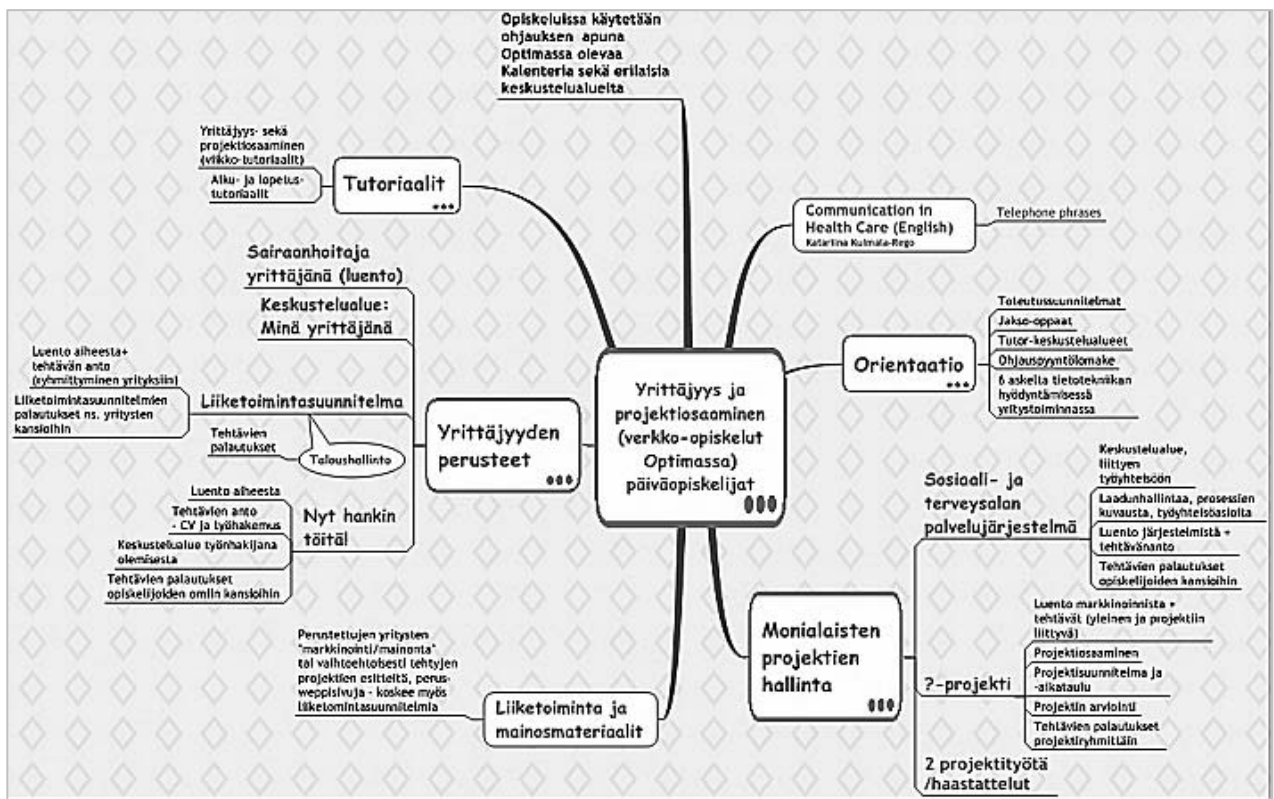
Opiskelussa käytetään ohjauksen apuna Optimassa olevaa Kalenteria sekä erilaisia keskustelualueita

Tutoriaalit

Yrittäjyys- sekä projektiosaaminen (viikko-tutoriaalit)

Alku- ja lopetus-tutoriaalit

Communication in Health Care (English)
Katariina Kulmala-Rego

Telephone phrases

Orientaatio

Toteutussuunnitelmat

Jakso-oppaat

Tutor-keskustelualueet

Ohjauspyyntölomake

6 askelta tietotekniikan hyödyntämisessä yritystoiminnassa

Yrittäjyys ja projektiosaaminen (verkko-opiskelut Optimassa) päiväopiskelijat

Yrittäjyyden perusteet

Sairaanhoitaja yrittäjänä (luento)

Keskustelualue: Minä yrittäjänä

Liiketoimintasuunnitelma

Luento aiheesta+ tehtävän anto (ryhmittyminen yrityksiin)

Liiketoimintasuunnitelmien palautukset ns. yritysten kansioihin

Tehtävien palautukset

Taloushallinto

Nyt hankin töitä!

Luento aiheesta

Tehtävien anto - CV ja työhakemus

Keskustelualue työnhakijana olemisesta

Tehtävien palautukset opiskelijoiden omiin kansioihin

Sosiaali- ja terveysalan palvelujärjestelmä

Keskustelualue, liittyen työyhteisöön

Laadunhallintaa, prosessien kuvausta, työyhteisöasioita

Luento järjestelmistä + tehtävänanto

Tehtävien palautukset opiskelijoiden kansioihin

Monialaisten projektien hallinta

?-projekti

Luento markkinoinnista + tehtävät (yleinen ja projektiin liittyvä)

Projektiosaaminen

Projektisuunnitelma ja -aikataulu

Projektin arviointi

Tehtävien palautukset projektiryhmittäin

2 projektityötä /haastattelut

Liiketoiminta ja mainosmateriaalit

Perustettujen yritysten "markkinointi/mainonta" tai vaihtoehtoisesti tehtyjen projektien esitteitä, perus-weppisivuja - koskee myös liiketomintasuunnitelmia